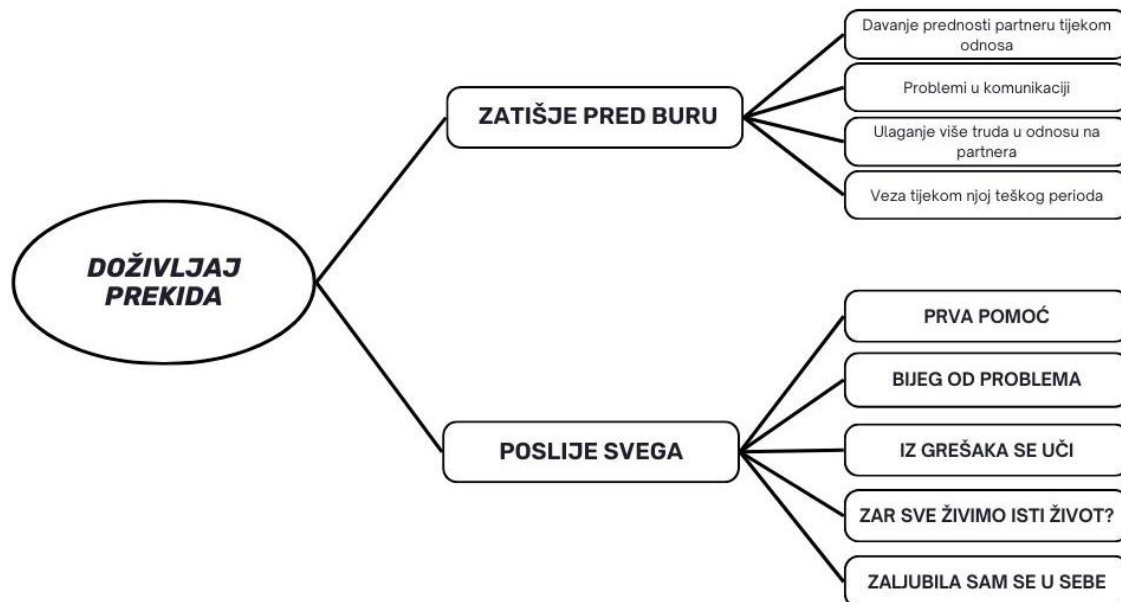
DOŽIVLJAJ PREKIDA

ZATIŠJE PRED BURU

Davanje prednosti partneru tijekom odnosa

Problemi u komunikaciji

Ulaganje više truda u odnosu na partnera

Veza tijekom njoj teškog perioda

POSLIJE SVEGA

PRVA POMOĆ

BIJEG OD PROBLEMA

IZ GREŠAKA SE UČI

ZAR SVE ŽIVIMO ISTI ŽIVOT?

ZALJUBILA SAM SE U SEBE